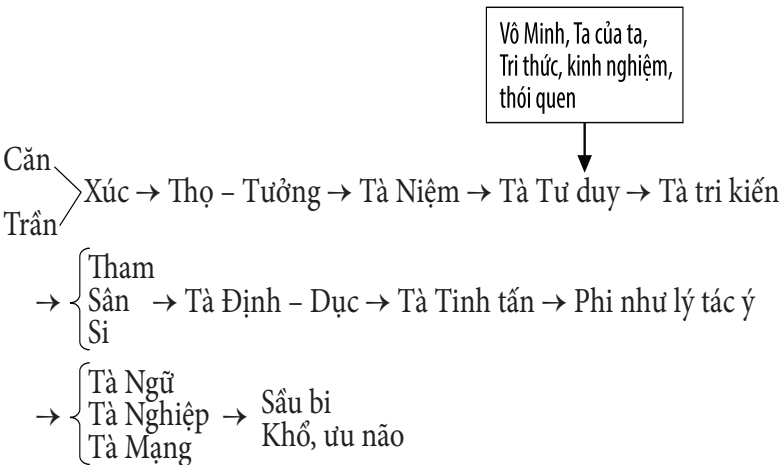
Vô Minh, Ta của ta, Tri thức, kinh nghiệm, thói quen

Căn
Trần
Xúc → Thọ – Tưởng → Tà Niệm → Tà Tư duy → Tà tri kiến

→ Tham
Sân
Si
→ Tà Định – Dục → Tà Tinh tấn → Phi như lý tác ý

→ Tà Ngữ
Tà Nghiệp
Tà Mạng
→ Sầu bi
Khổ, ưu não